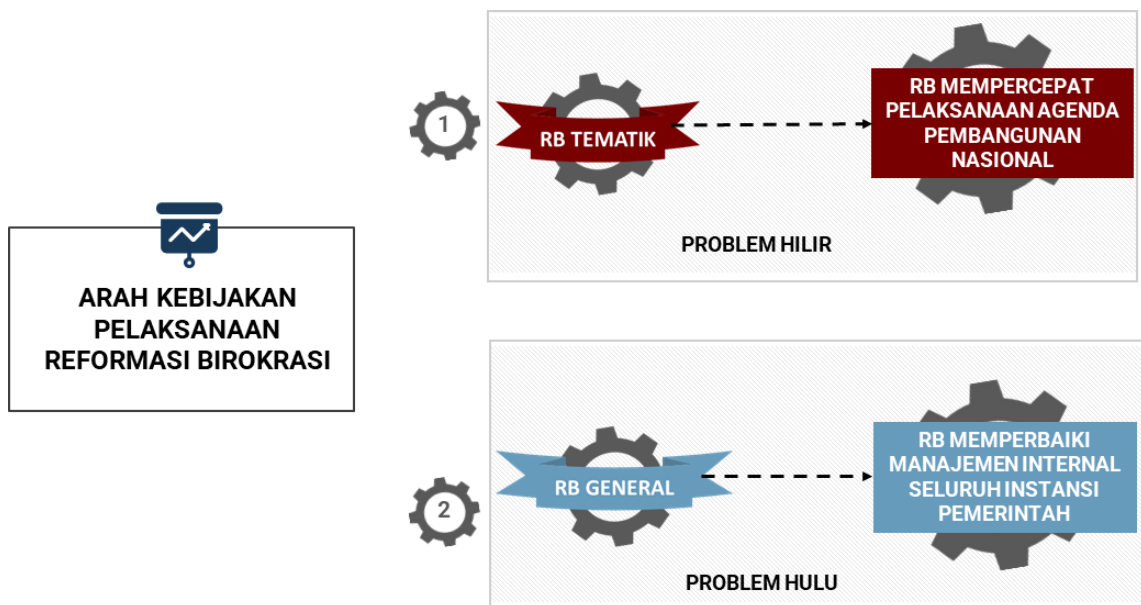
ARAH KEBIJAKAN PELAKSANAAN REFORMASI BIROKRASI

1

RB TEMATIK

RB MEMPERCEPAT PELAKSANAAN AGENDA PEMBANGUNAN NASIONAL

PROBLEM HILIR

2

RB GENERAL

RB MEMPERBAIKI MANAJEMEN INTERNAL SELURUH INSTANSI PEMERINTAH

PROBLEM HULU